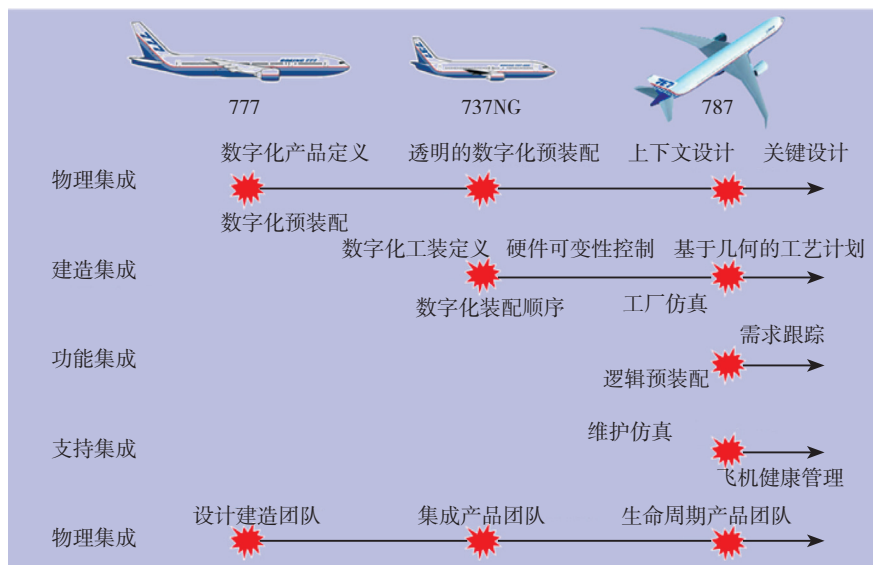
777

737NG

787

物理集成

数字化产品定义

透明的数字化预装配

上下文设计

关键设计

数字化预装配

建造集成

数字化工装定义

硬件可变性控制

基于几何的工艺计划

数字化装配顺序

工厂仿真

功能集成

需求跟踪

逻辑预装配

支持集成

维护仿真

飞机健康管理

物理集成

设计建造团队

集成产品团队

生命周期产品团队